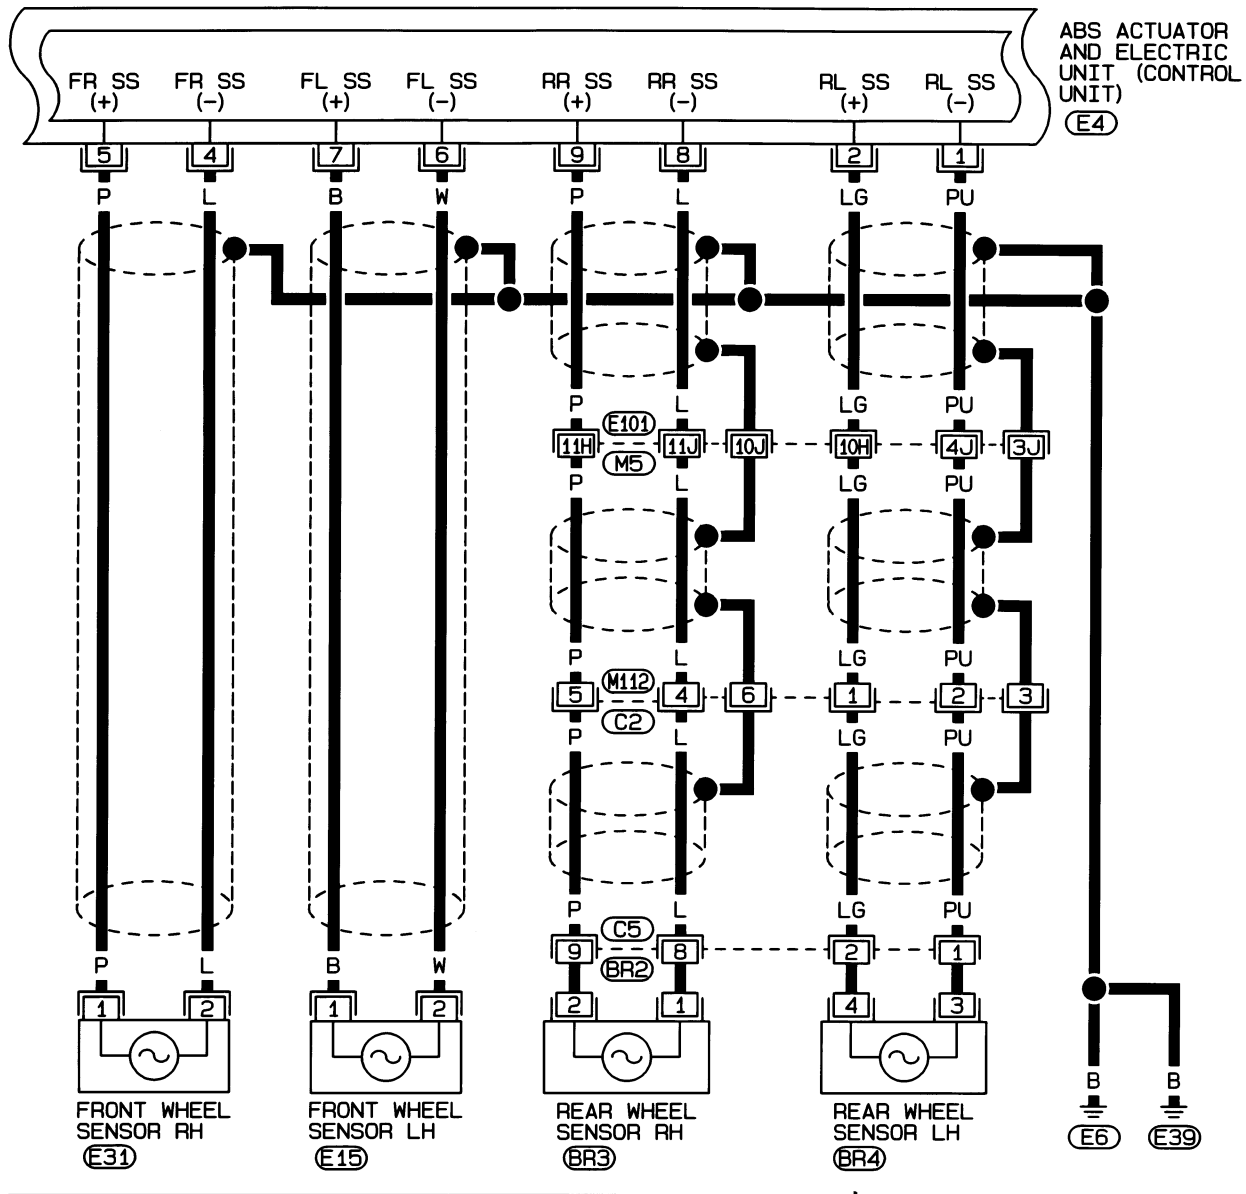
FR SS (+)
FR SS (−)
FL SS (+)
FL SS (−)
RR SS (+)
RR SS (−)
RL SS (+)
RL SS (−)

ABS ACTUATOR AND ELECTRIC UNIT (CONTROL UNIT)
E4

5 4 7 6 9 8 2 1
P L B W P L LG PU

P L LG PU
E101
11H 11J 10J 10H 4J 3J
M5
P L LG PU

P L LG PU
M112
5 4 6 1 2 3
C2
P L LG PU

P L LG PU
C5
9 8 2 1
BR2
2 1 4 3

P L B W
1 2 1 2

B B

FRONT WHEEL SENSOR RH
E31

FRONT WHEEL SENSOR LH
E15

REAR WHEEL SENSOR RH
BR3

REAR WHEEL SENSOR LH
BR4

E6 E39